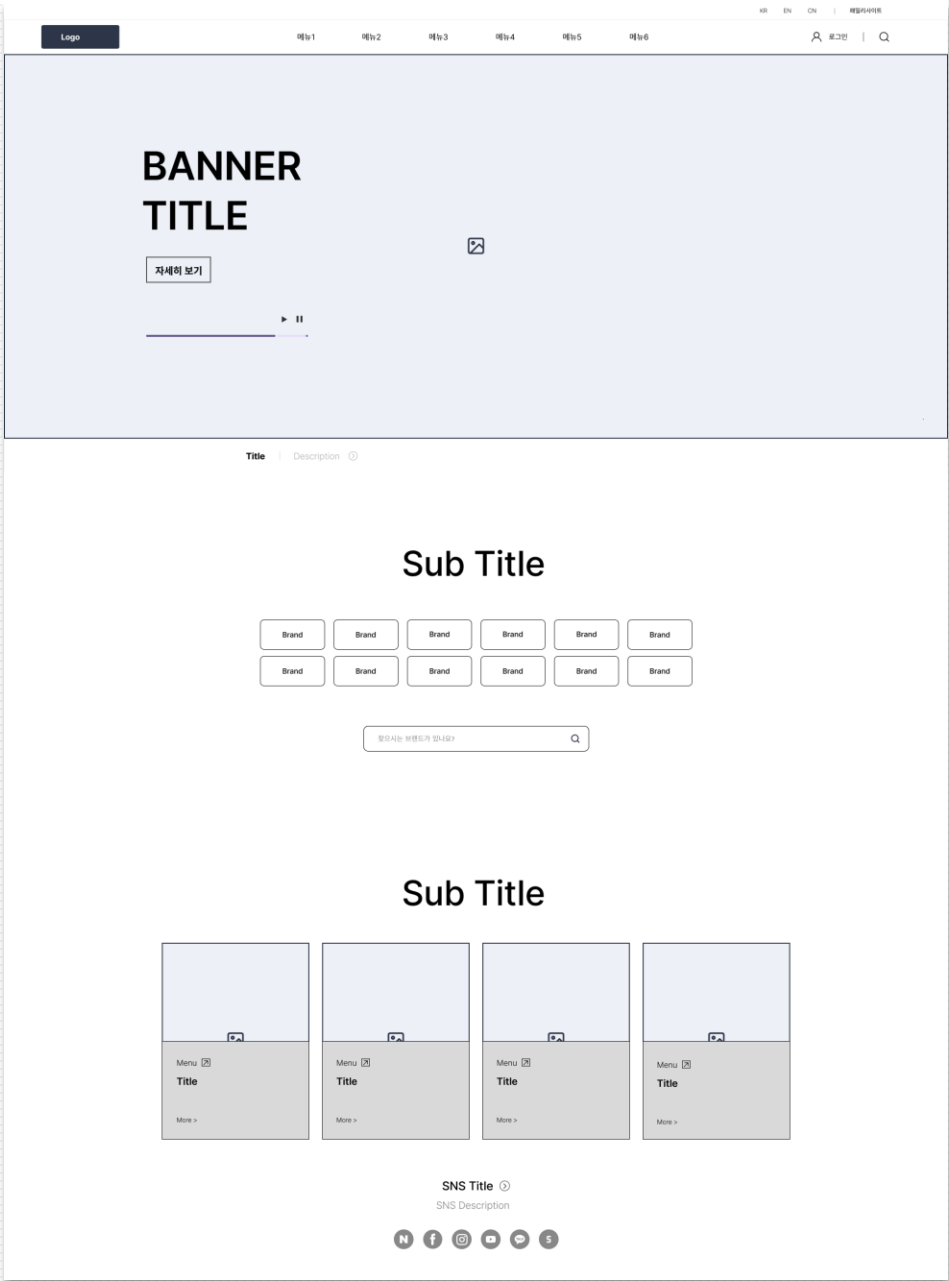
KR EN CN | 패밀리사이트

Logo

메뉴1 메뉴2 메뉴3 메뉴4 메뉴5 메뉴6

로그인 |

BANNER TITLE

자세히 보기

Title | Description

Sub Title

| Brand | Brand | Brand | Brand | Brand | Brand |
|---|---|---|---|---|---|
| Brand | Brand | Brand | Brand | Brand | Brand |

찾으시는 브랜드가 있나요?

Sub Title

Menu
Title
More >

Menu
Title
More >

Menu
Title
More >

Menu
Title
More >

SNS Title
SNS Description